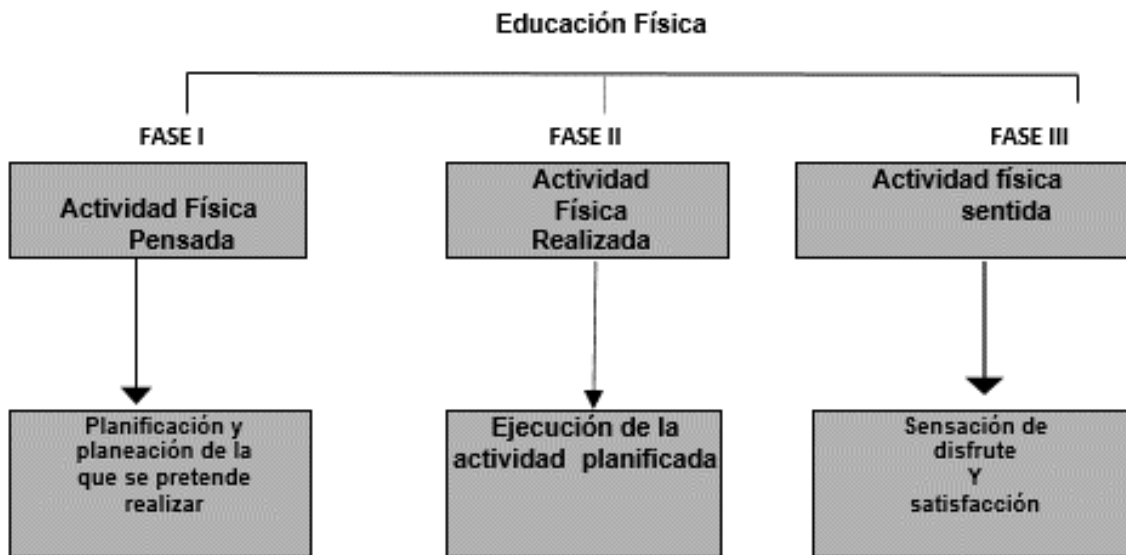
Educación Física

FASE I

Actividad Física Pensada

Planificación y planeación de la que se pretende realizar

FASE II

Actividad Física Realizada

Ejecución de la actividad planificada

FASE III

Actividad física sentida

Sensación de disfrute Y satisfacción